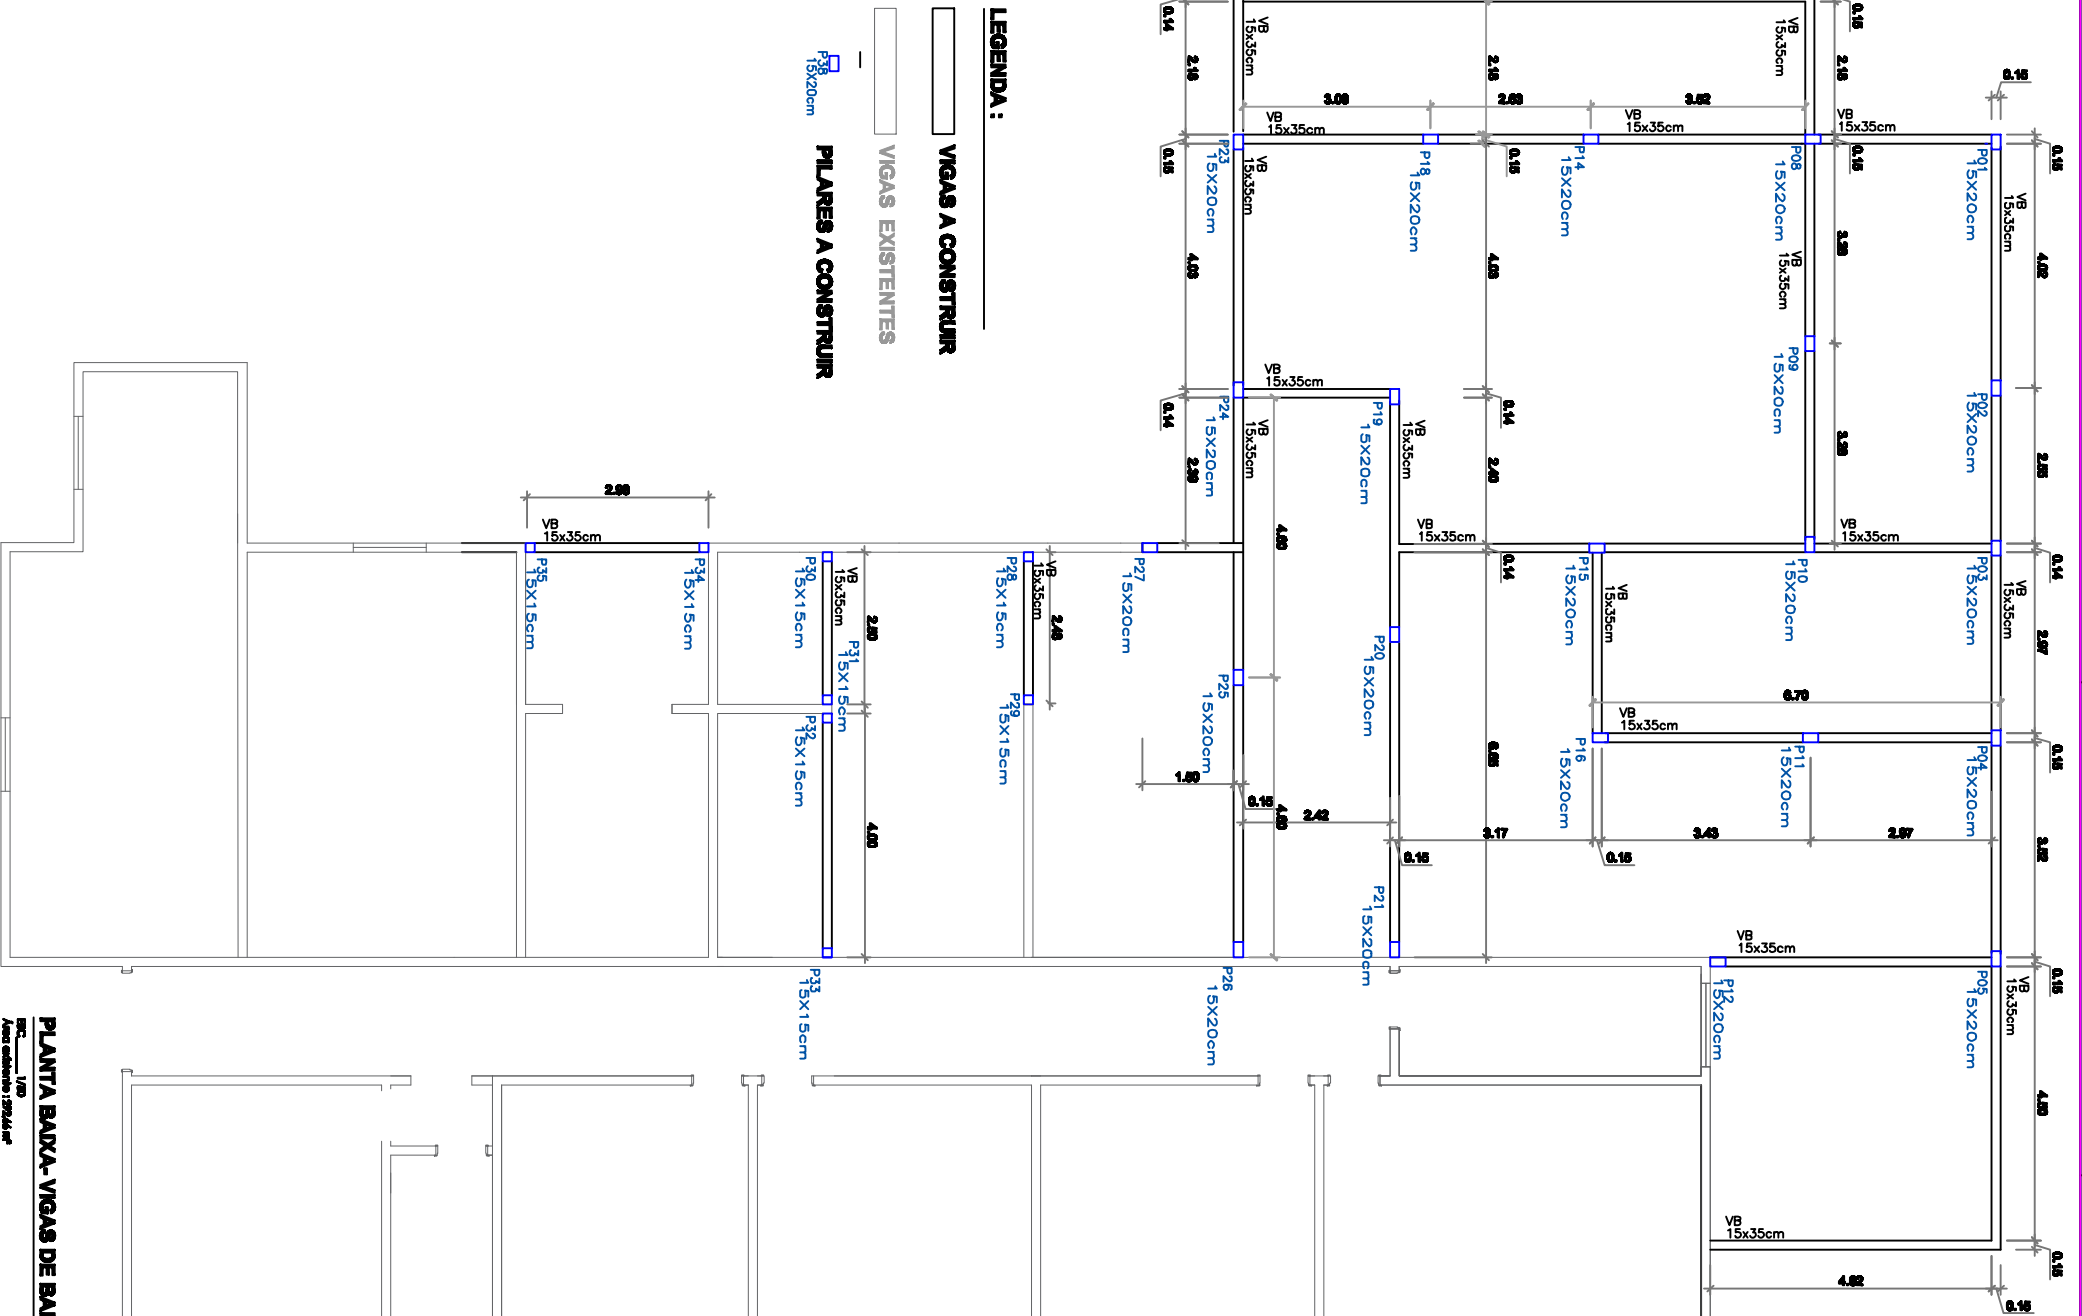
LEGENDA :

VIGAS A CONSTRUIR

VIGAS EXISTENTES

PILARES A CONSTRUIR

P36
15X20cm

VB
15x35cm

VB
15x35cm

0.14

2.16

3.08

2.68

3.52

0.15

VB
15x35cm

VB
15x35cm

VB
15x35cm

P23
15X20cm

P18
15X20cm

P14
15X20cm

P08
15X20cm

P01
15X20cm

VB
15x35cm

VB
15x35cm

VB
15x35cm

4.03

3.39

4.02

VB
15x35cm

P24
15X20cm

P19
15X20cm

P09
15X20cm

P02
15X20cm

VB
15x35cm

VB
15x35cm

2.38

2.40

2.55

2.98

VB
15x35cm

VB
15x35cm

VB
15x35cm

VB
15x35cm

P35
15X15cm

P34
15X15cm

P30
15X15cm

P28
15X15cm

P27
15X20cm

4.03

P15
15X20cm

P10
15X20cm

P03
15X20cm

VB
15x35cm

VB
15x35cm

2.50

2.49

P31
15X15cm

P20
15X20cm

2.97

6.70

VB
15x35cm

P29
15X15cm

P25
15X20cm

P32
15X15cm

1.50

0.15

2.42

P16
15X20cm

P11
15X20cm

P04
15X20cm

4.00

3.17

3.43

2.97

0.15

0.15

3.82

P21
15X20cm

VB
15x35cm

P33
15X15cm

P26
15X20cm

P12
15X20cm

P05
15X20cm

VB
15x35cm

4.55

VB
15x35cm

4.62

0.15

PLANTA BAIXA- VIGAS DE BA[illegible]

ESC.___1/50
Area existente : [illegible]